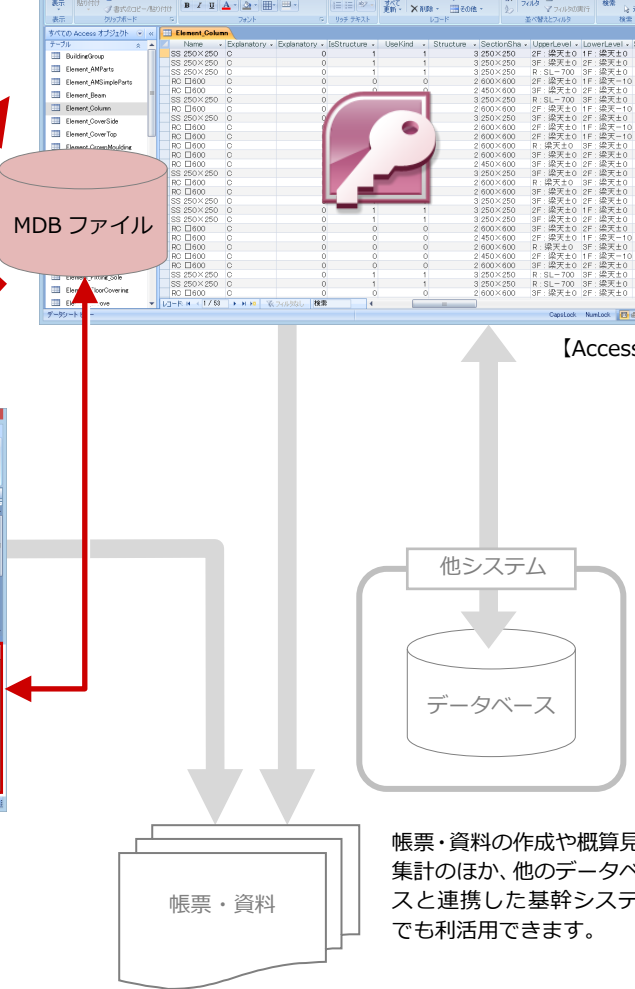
表示 貼り付け 書式のコピー/貼り付け クリップボード フォント リッチ テキスト すべて更新 削除 その他 レコード フィルタ フィルタの実行 並べ替えとフィルタ 検索

すべての Access オブジェクト
テーブル
BuildingGroup
Element_AMParts
Element_AMSimpleParts
Element_Beam
Element_Column
Element_CoverSide
Element_CoverTop
Element_CoverMoulding
Element_Fitting_Sole
Element_FloorCovering
Element_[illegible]ove

Element_Column

| Name | Explanatory | Explanatory | IsStructure | UseKind | Structure | SectionSha | UpperLevel | LowerLevel |
|---|---|---|---|---|---|---|---|---|
| SS 250×250 | C | 0 | 1 | 1 | 3 | 250×250 | 2F：梁天±0 | 1F：梁天±0 |
| SS 250×250 | C | 0 | 1 | 1 | 3 | 250×250 | 3F：梁天±0 | 2F：梁天±0 |
| SS 250×250 | C | 0 | 1 | 1 | 3 | 250×250 | R：SL−700 | 3F：梁天±0 |
| RC □600 | C | 0 | 0 | 0 | 2 | 600×600 | 2F：梁天±0 | 1F：梁天−10 |
| RC □600 | C | 0 | 0 | 0 | 2 | 450×600 | 3F：梁天±0 | 2F：梁天±0 |
| SS 250×250 | C | 0 | 1 | 1 | 3 | 250×250 | R：SL−700 | 3F：梁天±0 |
| RC □600 | C | 0 | 0 | 0 | 2 | 600×600 | 2F：梁天±0 | 1F：梁天−10 |
| SS 250×250 | C | 0 | | | 3 | 250×250 | 3F：梁天±0 | 2F：梁天±0 |
| RC □600 | C | | | | 2 | 600×600 | 2F：梁天±0 | 1F：梁天−10 |
| RC □600 | C | | | | 2 | 600×600 | 2F：梁天±0 | 1F：梁天−10 |
| RC □600 | C | | | | 2 | 600×600 | R：梁天±0 | 3F：梁天±0 |
| RC □600 | C | | | | 2 | 600×600 | 3F：梁天±0 | 2F：梁天±0 |
| RC □600 | C | | | | 2 | 450×600 | 3F：梁天±0 | 2F：梁天±0 |
| SS 250×250 | C | | | | 3 | 250×250 | 3F：梁天±0 | 2F：梁天±0 |
| RC □600 | C | | | | 2 | 600×600 | R：梁天±0 | 3F：梁天±0 |
| RC □600 | C | | | | 2 | 600×600 | 3F：梁天±0 | 2F：梁天±0 |
| SS 250×250 | C | | | | 3 | 250×250 | 3F：梁天±0 | 2F：梁天±0 |
| SS 250×250 | C | 0 | 1 | 1 | 3 | 250×250 | 2F：梁天±0 | 1F：梁天±0 |
| SS 250×250 | C | 0 | 1 | 1 | 3 | 250×250 | 3F：梁天±0 | 2F：梁天±0 |
| RC □600 | C | 0 | 0 | 0 | 2 | 600×600 | 3F：梁天±0 | 2F：梁天±0 |
| RC □600 | C | 0 | 0 | 0 | 2 | 450×600 | 2F：梁天±0 | 1F：梁天−10 |
| RC □600 | C | 0 | 0 | 0 | 2 | 600×600 | R：梁天±0 | 3F：梁天±0 |
| RC □600 | C | 0 | 0 | 0 | 2 | 450×600 | 2F：梁天±0 | 1F：梁天−10 |
| RC □600 | C | 0 | 0 | 0 | 2 | 600×600 | 3F：梁天±0 | 2F：梁天±0 |
| SS 250×250 | C | 0 | 1 | 1 | 3 | 250×250 | R：SL−700 | 3F：梁天±0 |
| SS 250×250 | C | 0 | 1 | 1 | 3 | 250×250 | R：SL−700 | 3F：梁天±0 |
| RC □600 | C | 0 | 0 | 0 | 2 | 600×600 | 3F：梁天±0 | 2F：梁天±0 |

レコード: 1 / 53 フィルタなし 検索
データシート ビュー CapsLock NumLock

MDB ファイル

【Access

他システム

データベース

帳票・資料

帳票・資料の作成や概算見
集計のほか、他のデータベ
スと連携した基幹システ
でも利活用できます。